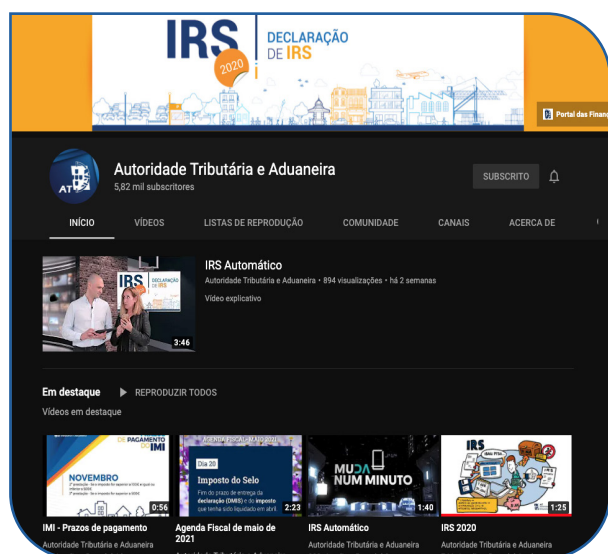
IRS 2020 DECLARAÇÃO DE IRS

Portal das Finan

AT

Autoridade Tributária e Aduaneira
5,82 mil subscritores

SUBSCRITO

INÍCIO VÍDEOS LISTAS DE REPRODUÇÃO COMUNIDADE CANAIS ACERCA DE

IRS DECLARAÇÃO DE IRS

3:46

IRS Automático
Autoridade Tributária e Aduaneira • 894 visualizações • há 2 semanas
Vídeo explicativo

Em destaque ▶ REPRODUZIR TODOS
Vídeos em destaque

DE PAGAMENTO IMI
NOVEMBRO
0:56
IMI - Prazos de pagamento
Autoridade Tributária e Aduaneira

AGENDA FISCAL - MAIO 2021
Dia 20
Imposto do Selo
Fim do prazo de entrega da declaração (DMIS) e do imposto que tenha sido liquidado em abril.
2:23
Agenda Fiscal de maio de 2021
Autoridade Tributária e Aduaneira

MUDA NUM MINUTO
1:40
IRS Automático
Autoridade Tributária e Aduaneira

IRS
1:25
IRS 2020
Autoridade Tributária e Aduaneira